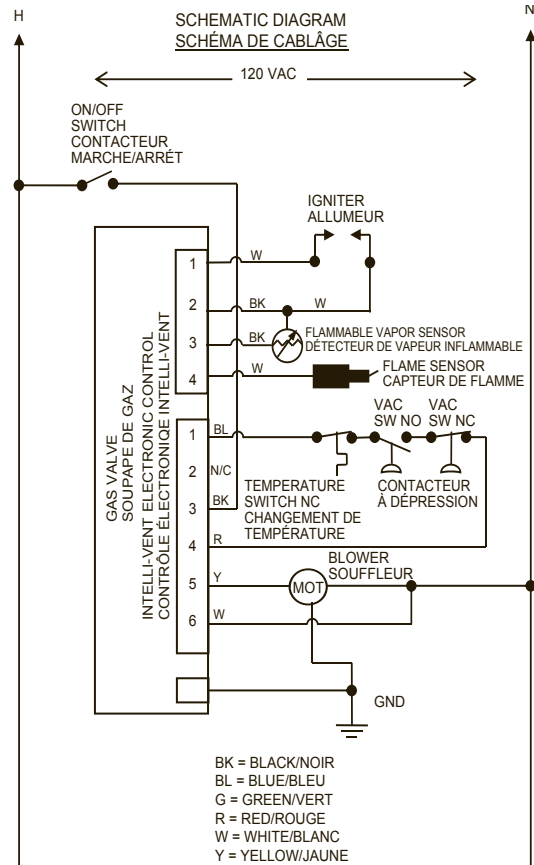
H

N

SCHEMATIC DIAGRAM
SCHÉMA DE CABLÂGE

120 VAC

ON/OFF SWITCH
CONTACTEUR MARCHE/ARRÊT

IGNITER
ALLUMEUR

GAS VALVE
SOUPAPE DE GAZ
INTELLI-VENT ELECTRONIC CONTROL
CONTRÔLE ÉLECTRONIQUE INTELLI-VENT

1
2
3
4

W
BK
W
BK
W

FLAMMABLE VAPOR SENSOR
DÉTECTEUR DE VAPEUR INFLAMMABLE

FLAME SENSOR
CAPTEUR DE FLAMME

1
2
3
4
5
6

BL
N/C
BK
R
Y
W

VAC SW NO
VAC SW NC

TEMPERATURE SWITCH NC
CHANGEMENT DE TEMPÉRATURE

CONTACTEUR À DÉPRESSION

BLOWER
SOUFFLEUR

MOT

GND

BK = BLACK/NOIR
BL = BLUE/BLEU
G = GREEN/VERT
R = RED/ROUGE
W = WHITE/BLANC
Y = YELLOW/JAUNE